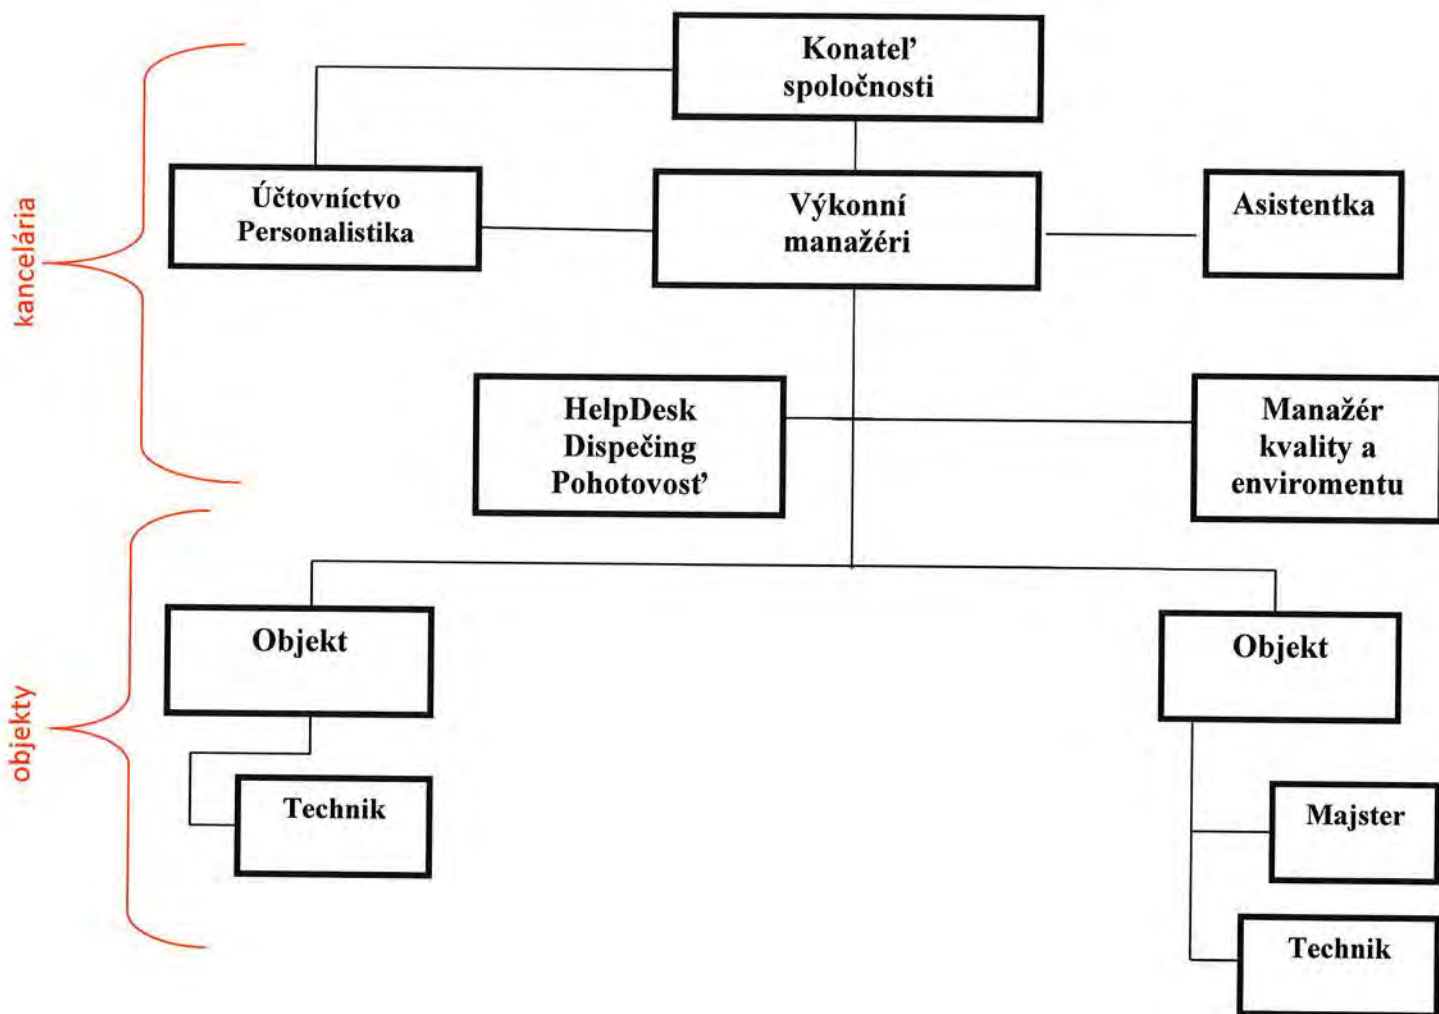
kancelária

Konateľ spoločnosti

Účtovníctvo Personalistika

Výkonní manažéri

Asistentka

HelpDesk Dispečing Pohotovosť

Manažér kvality a enviromentu

objekty

Objekt

Objekt

Technik

Majster

Technik